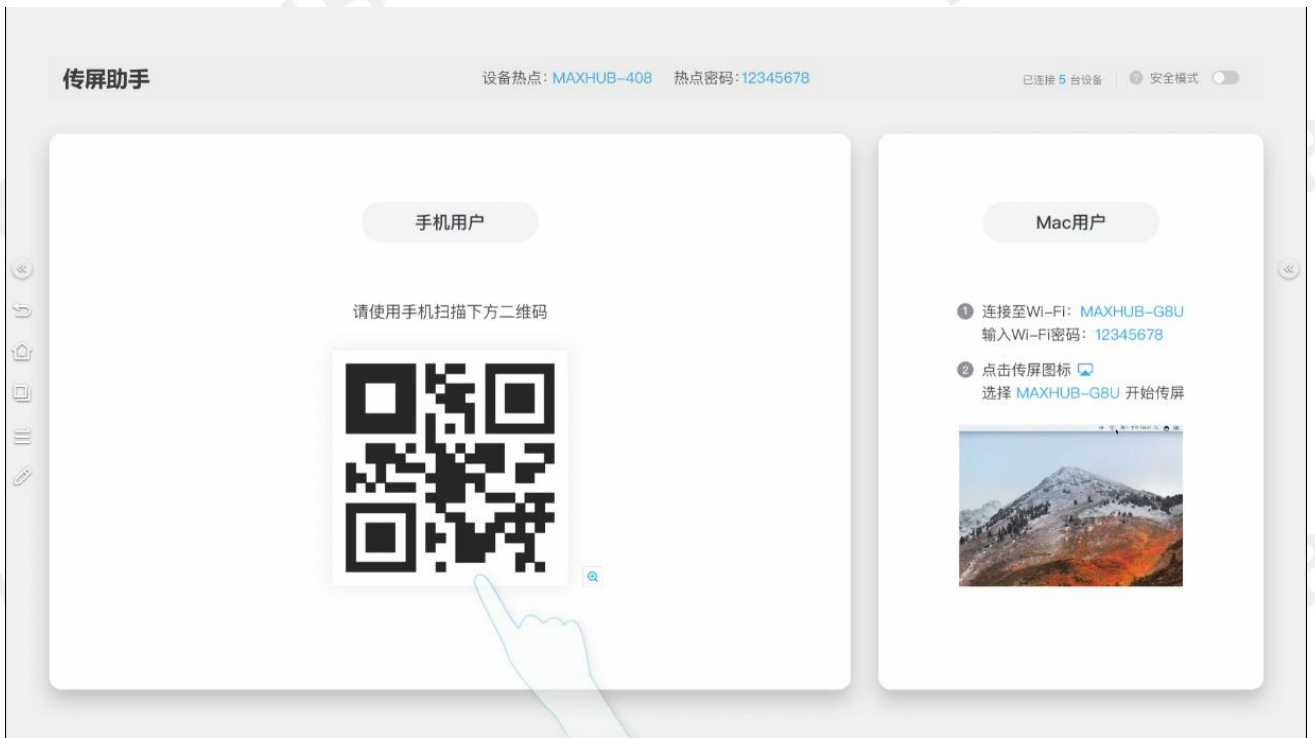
传屏助手

设备热点: MAXHUB-408　热点密码:12345678

已连接 5 台设备　安全模式

手机用户

请使用手机扫描下方二维码

Mac用户

1 连接至Wi-Fi: MAXHUB-G8U
输入Wi-Fi密码: 12345678

2 点击传屏图标
选择 MAXHUB-G8U 开始传屏